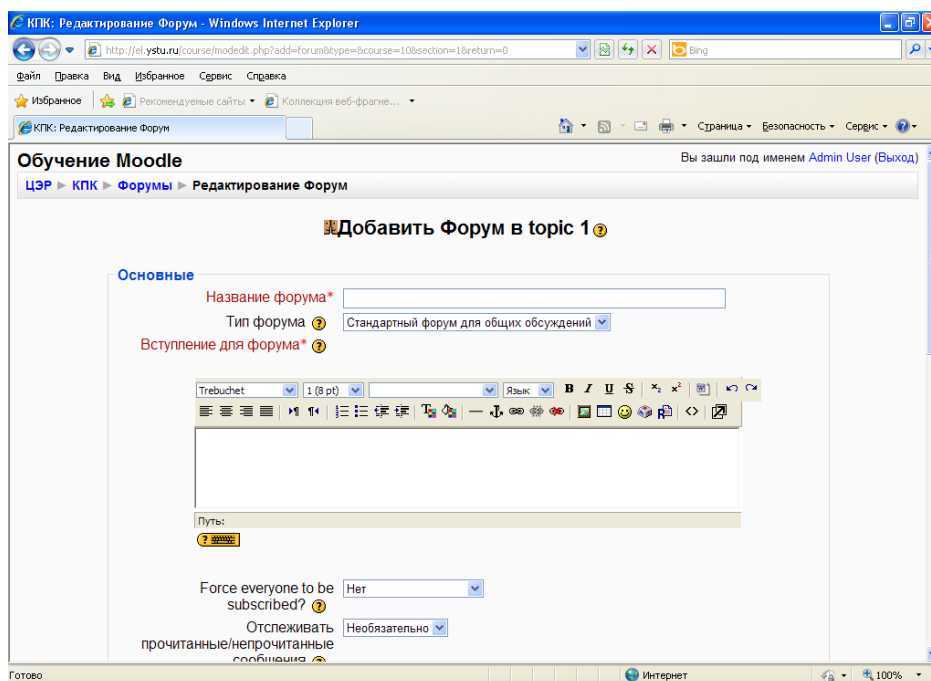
КПК: Редактирование Форум - Windows Internet Explorer

http://el.ystu.ru/course/modedit.php?add=forum&type=&course=108&section=1&return=0

Bing

Файл Правка Вид Избранное Сервис Справка

Избранное Рекомендуемые сайты Коллекция веб-фрагме...

КПК: Редактирование Форум

Страница Безопасность Сервис

Обучение Moodle

Вы зашли под именем Admin User (Выход)

ЦЭР ► КПК ► Форумы ► Редактирование Форум

Добавить Форум в topic 1

Основные

Название форума*

Тип форума Стандартный форум для общих обсуждений

Вступление для форума*

Trebuchet 1 (8 pt) Язык

Путь:

Force everyone to be subscribed? Нет

Отслеживать прочитанные/непрочитанные сообщения

Готово

Интернет

100%